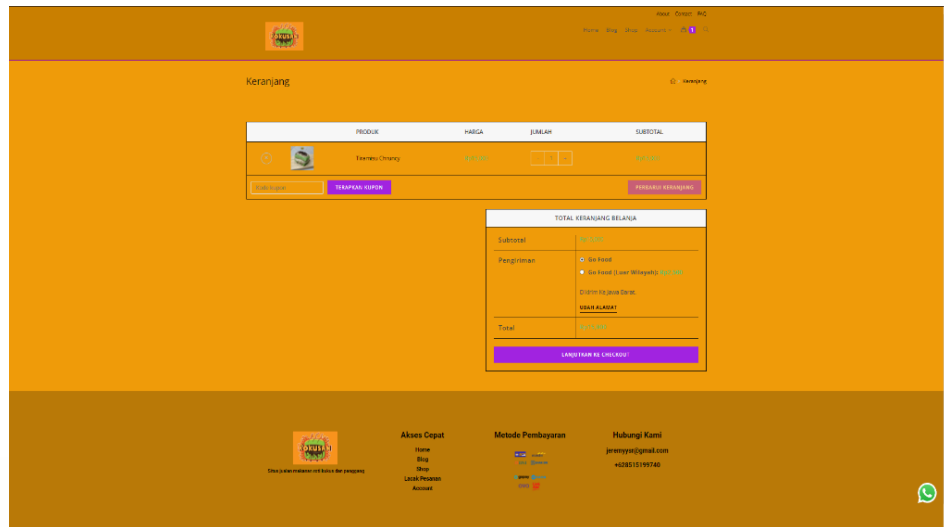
About Contact FAQ

Home Blog Shop Account 1

Keranjang

Keranjang

| | | PRODUK | HARGA | JUMLAH | SUBTOTAL |
|---|---|---|---|---|---|
| | | Tiramisu Chrunchy | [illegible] | 1 | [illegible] |

Kode kupon TERAPKAN KUPON PERBARUI KERANJANG

TOTAL KERANJANG BELANJA

| | |
|---|---|
| Subtotal | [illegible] |
| Pengiriman | Go Food<br>Go Food (Luar Wilayah): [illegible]<br>Dikirim ke Jawa Barat.<br>UBAH ALAMAT |
| Total | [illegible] |

LANJUTKAN KE CHECKOUT

Situs jualan makanan oleh-oleha dan panggang

Akses Cepat
Home
Blog
Shop
Lacak Pesanan
Account

Metode Pembayaran

Hubungi Kami
jeremyss@gmail.com
+628515199740